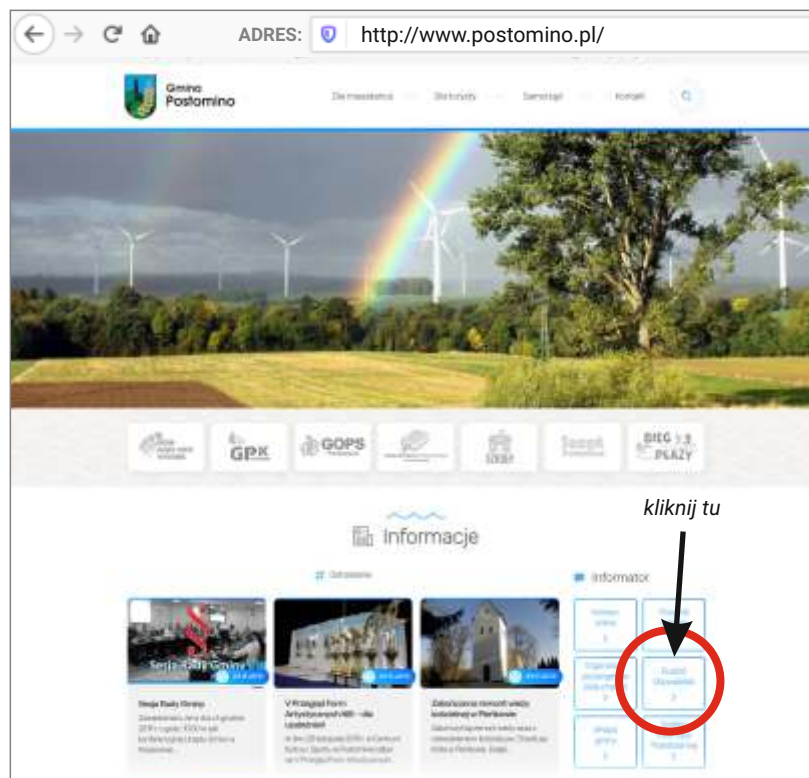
ADRES: http://www.postomino.pl/

Gmina Postomino

Dla mieszkańca Dla turysty Samorząd Kontakt

GPK GOPS BIEG PLAŻY

Informacje

Aktualności

Informator

kliknij tu

Sesja Rady Gminy

Sesja Rady Gminy

V Przegląd Form Artystycznych

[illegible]